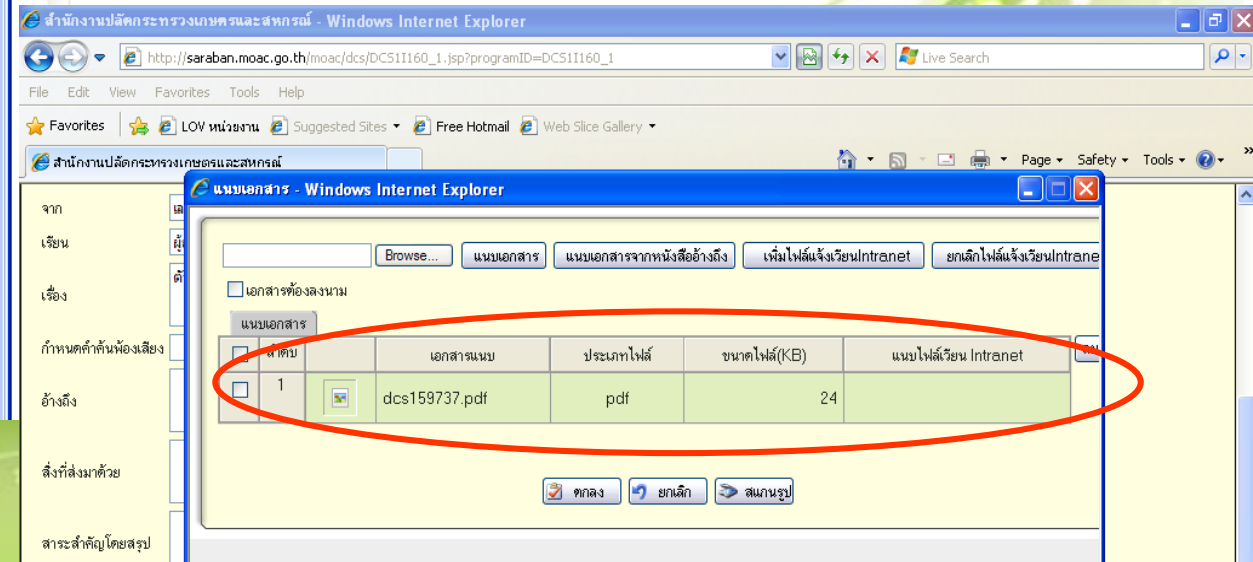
สำนักงานปลัดกระทรวงเกษตรและสหกรณ์ - Windows Internet Explorer

http://saraban.moac.go.th/moac/dcs/DCS1I160_1.jsp?programID=DCS1I160_1

Live Search

File Edit View Favorites Tools Help

Favorites LOV หน่วยงาน Suggested Sites Free Hotmail Web Slice Gallery

สำนักงานปลัดกระทรวงเกษตรและสหกรณ์

Page Safety Tools

จาก

เรียน

เรื่อง

กำหนดคำค้นพ้องเสียง

อ้างถึง

สิ่งที่ส่งมาด้วย

สาระสำคัญโดยสรุป

แนบเอกสาร - Windows Internet Explorer

Browse... แนบเอกสาร แนบเอกสารจากหนังสืออ้างถึง เพิ่มไฟล์แจ้งเวียนIntranet ยกเลิกไฟล์แจ้งเวียนIntrane

เอกสารต้องลงนาม

แนบเอกสาร

| | ลำดับ | | เอกสารแนบ | ประเภทไฟล์ | ขนาดไฟล์(KB) | แนบไฟล์เวียน Intranet |
|---|---|---|---|---|---|---|
| | 1 | | dcs159737.pdf | pdf | 24 | |

ตกลง ยกเลิก สแกนรูป